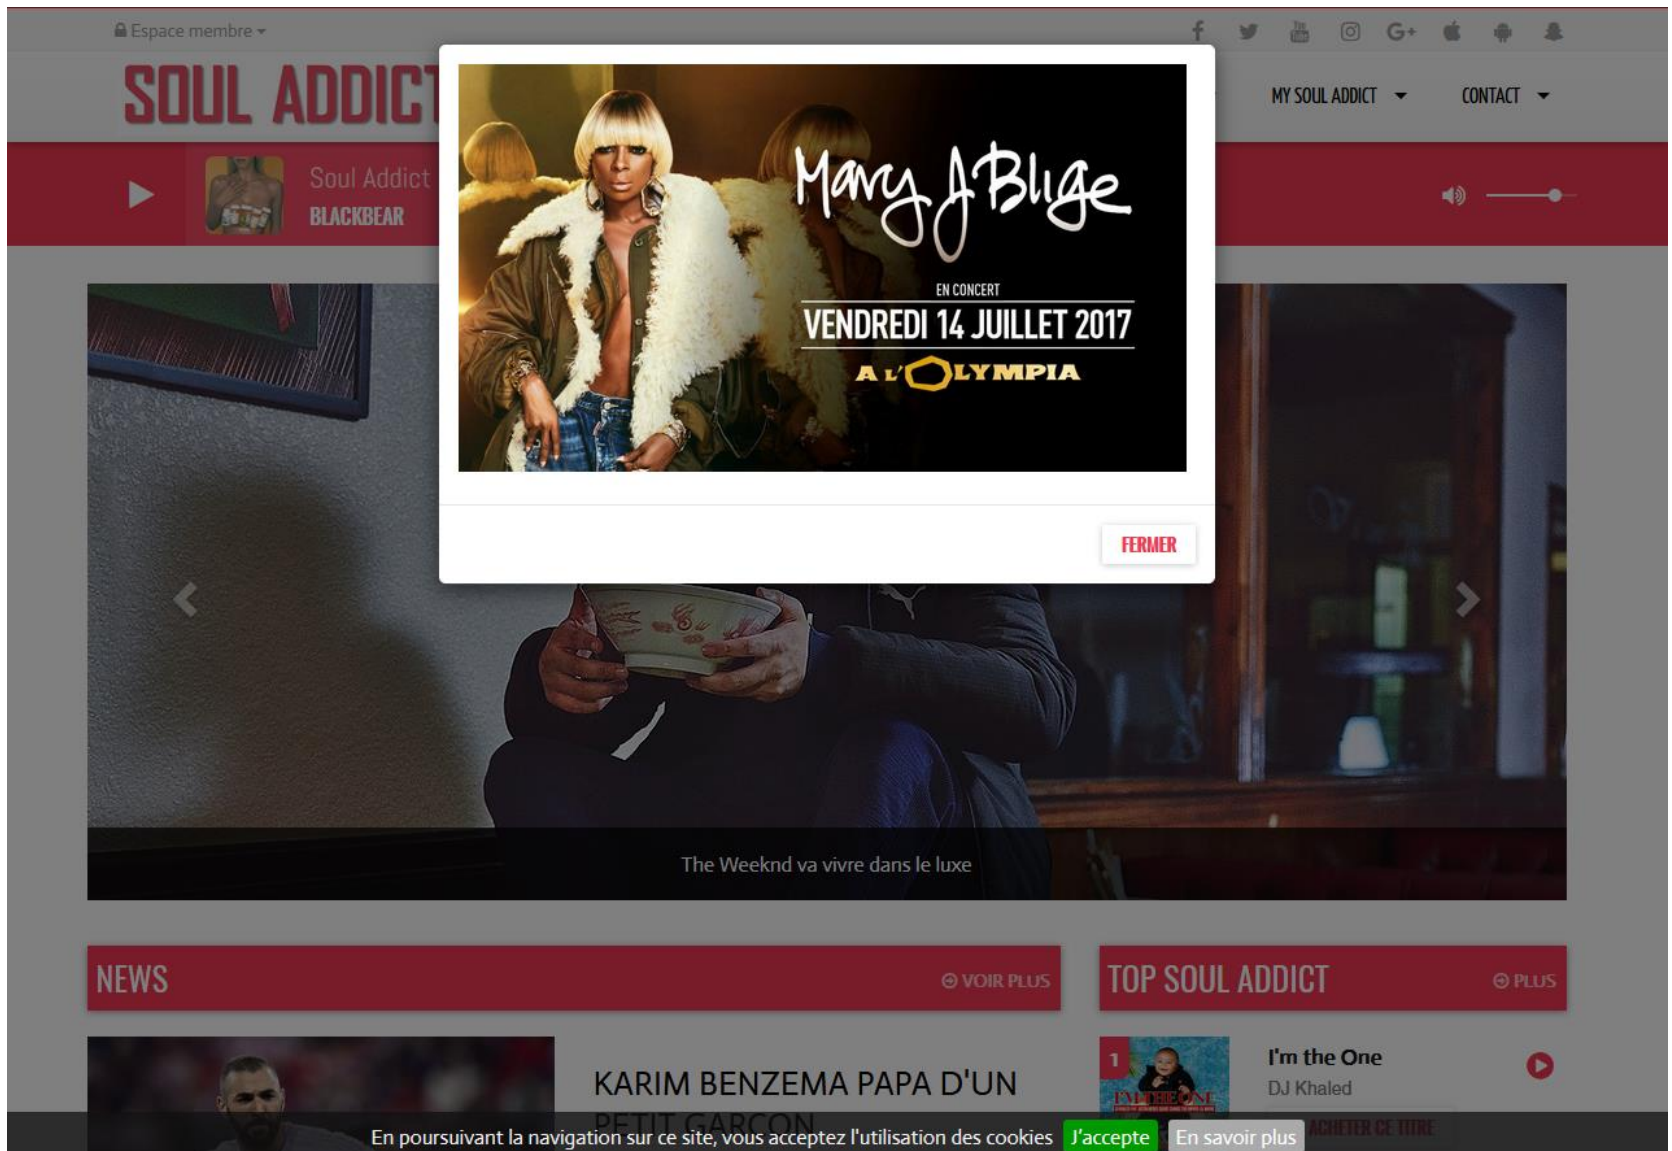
Espace membre

SOUL ADDICT

MY SOUL ADDICT

CONTACT

Soul Addict

BLACKBEAR

Mary J Blige

EN CONCERT

VENDREDI 14 JUILLET 2017

A L'OLYMPIA

FERMER

The Weeknd va vivre dans le luxe

NEWS

VOIR PLUS

TOP SOUL ADDICT

PLUS

KARIM BENZEMA PAPA D'UN PETIT GARCON

1

I'm the One

DJ Khaled

ACHETER CE TITRE

En poursuivant la navigation sur ce site, vous acceptez l'utilisation des cookies J'accepte En savoir plus